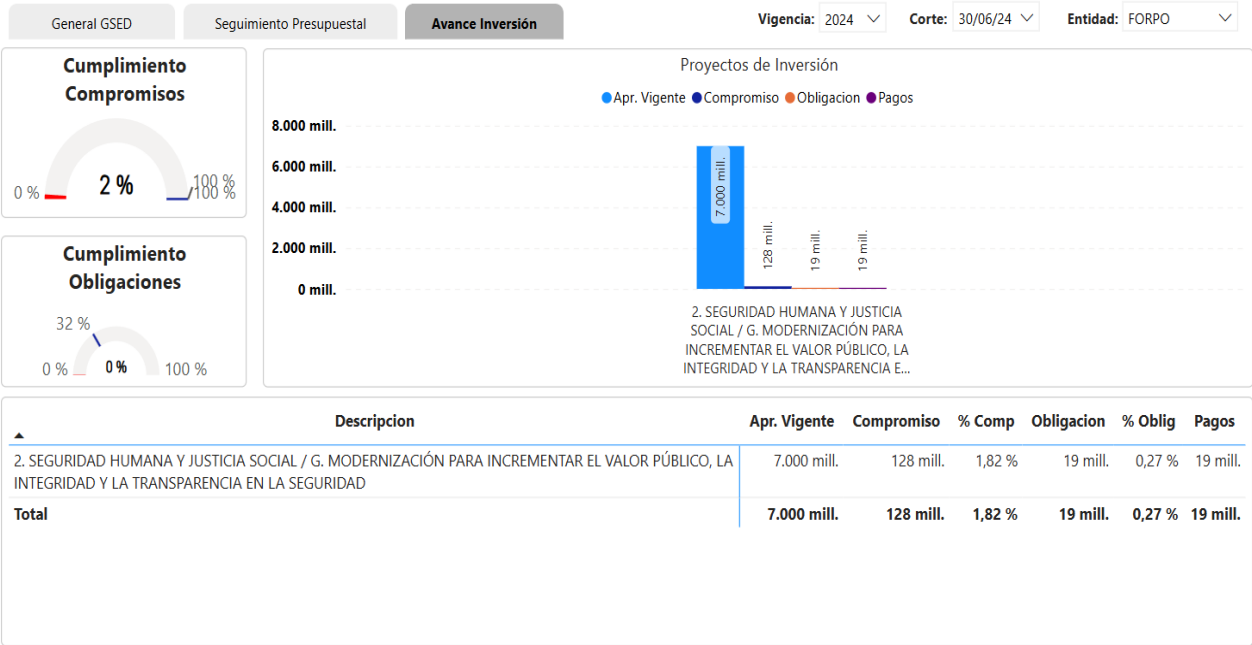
General GSED | Seguimiento Presupuestal | Avance Inversión

Vigencia: 2024 | Corte: 30/06/24 | Entidad: FORPO

Cumplimiento Compromisos

0 % 2 % 100 % 100 %

Cumplimiento Obligaciones

32 %

0 % 0 % 100 %

Proyectos de Inversión

Apr. Vigente Compromiso Obligacion Pagos

8.000 mill.
6.000 mill.
4.000 mill.
2.000 mill.
0 mill.

7.000 mill.
128 mill.
19 mill.
19 mill.

2. SEGURIDAD HUMANA Y JUSTICIA SOCIAL / G. MODERNIZACIÓN PARA INCREMENTAR EL VALOR PÚBLICO, LA INTEGRIDAD Y LA TRANSPARENCIA E...

| Descripcion | Apr. Vigente | Compromiso | % Comp | Obligacion | % Oblig | Pagos |
|---|---|---|---|---|---|---|
| 2. SEGURIDAD HUMANA Y JUSTICIA SOCIAL / G. MODERNIZACIÓN PARA INCREMENTAR EL VALOR PÚBLICO, LA INTEGRIDAD Y LA TRANSPARENCIA EN LA SEGURIDAD | 7.000 mill. | 128 mill. | 1,82 % | 19 mill. | 0,27 % | 19 mill. |
| Total | 7.000 mill. | 128 mill. | 1,82 % | 19 mill. | 0,27 % | 19 mill. |